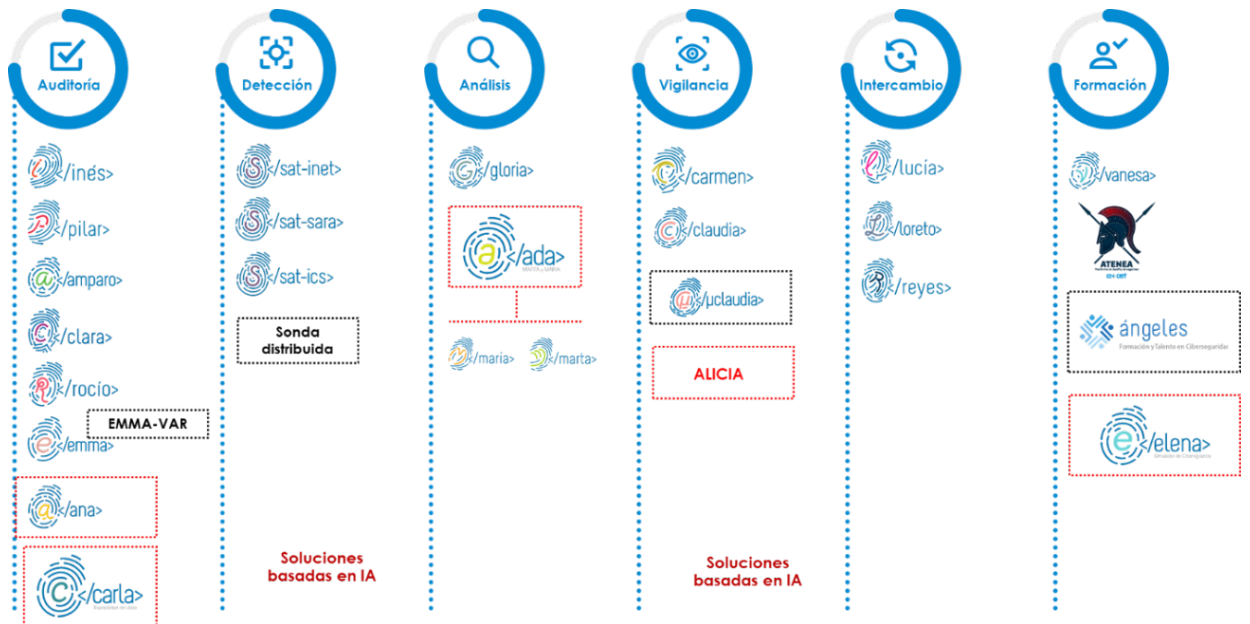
Auditoría

</inés>

</pilar>

</amparo>

</clara>

</rocío>

EMMA-VAR

</emma>

</ana>

</carla>

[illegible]

Detección

</sat-inet>

</sat-sara>

</sat-ics>

Sonda distribuida

Soluciones basadas en IA

Análisis

</gloria>

</ada>

MARTA y MARIA

</maria>

</marta>

Vigilancia

</carmen>

</claudia>

</µclaudia>

ALICIA

Soluciones basadas en IA

Intercambio

</lucía>

</loreto>

</reyes>

Formación

</vanesa>

ATENEA

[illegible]

CCN-CERT

ángeles

Formación y Talento en Ciberseguridad

</elena>

Simulador de Ciberseguridad